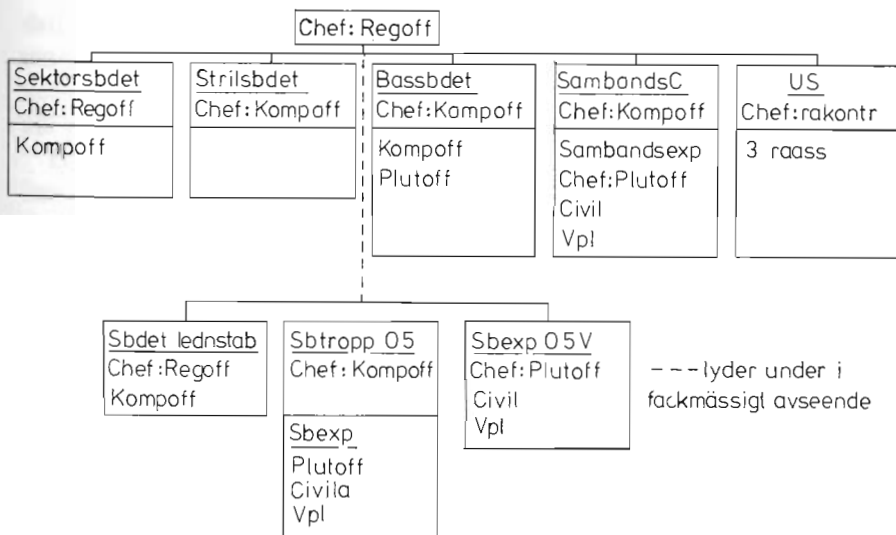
Chef: Regoff

Sektorsbdet
Chef: Regoff
Kompoff

Strilsbdet
Chef: Kompoff

Bassbdet
Chef: Kompoff
Kompoff
Plutoff

SambandsC
Chef: Kompoff
Sambandsexp
Chef: Plutoff
Civil
Vpl

US
Chef: rakontr
3 raass

Sbdet lednstab
Chef: Regoff
Kompoff

Sbtropp 05
Chef: Kompoff
Sbexp
Plutoff
Civila
Vpl

Sbexp 05V
Chef: Plutoff
Civil
Vpl

--- lyder under i fackmässigt avseende